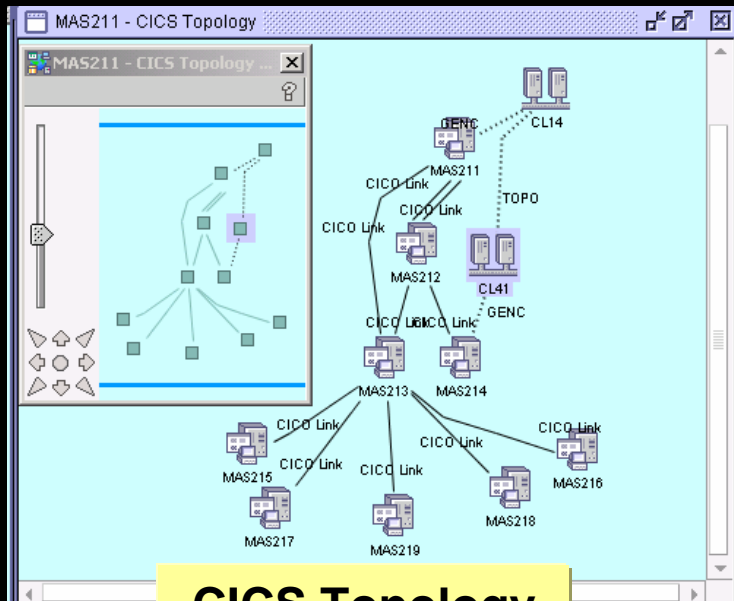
MAS211 - CICS Topology

MAS211 - CICS Topology ...

GENC
CL14
CICO Link
MAS211
TOPO
CICO Link
CICO Link
CL41
MAS212
GENC
CICO Link
CICO Link
MAS213
MAS214
CICO Link
CICO Link
CICO Link
CICO Link
MAS215
CICO Link
CICO Link
MAS216
MAS218
MAS217
MAS219

CICS Topology